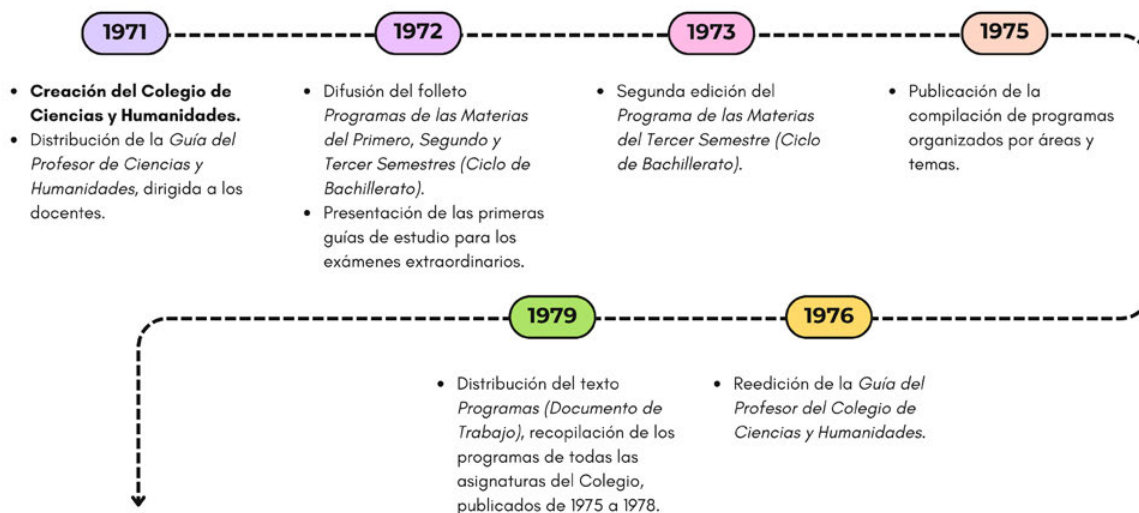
1971

- **Creación del Colegio de Ciencias y Humanidades.**
- Distribución de la *Guía del Profesor de Ciencias y Humanidades*, dirigida a los docentes.

1972

- Difusión del folleto *Programas de las Materias del Primero, Segundo y Tercer Semestres (Ciclo de Bachillerato)*.
- Presentación de las primeras guías de estudio para los exámenes extraordinarios.

1973

- Segunda edición del *Programa de las Materias del Tercer Semestre (Ciclo de Bachillerato)*.

1975

- Publicación de la compilación de programas organizados por áreas y temas.

1979

- Distribución del texto *Programas (Documento de Trabajo)*, recopilación de los programas de todas las asignaturas del Colegio, publicados de 1975 a 1978.

1976

- Reedición de la *Guía del Profesor del Colegio de Ciencias y Humanidades*.